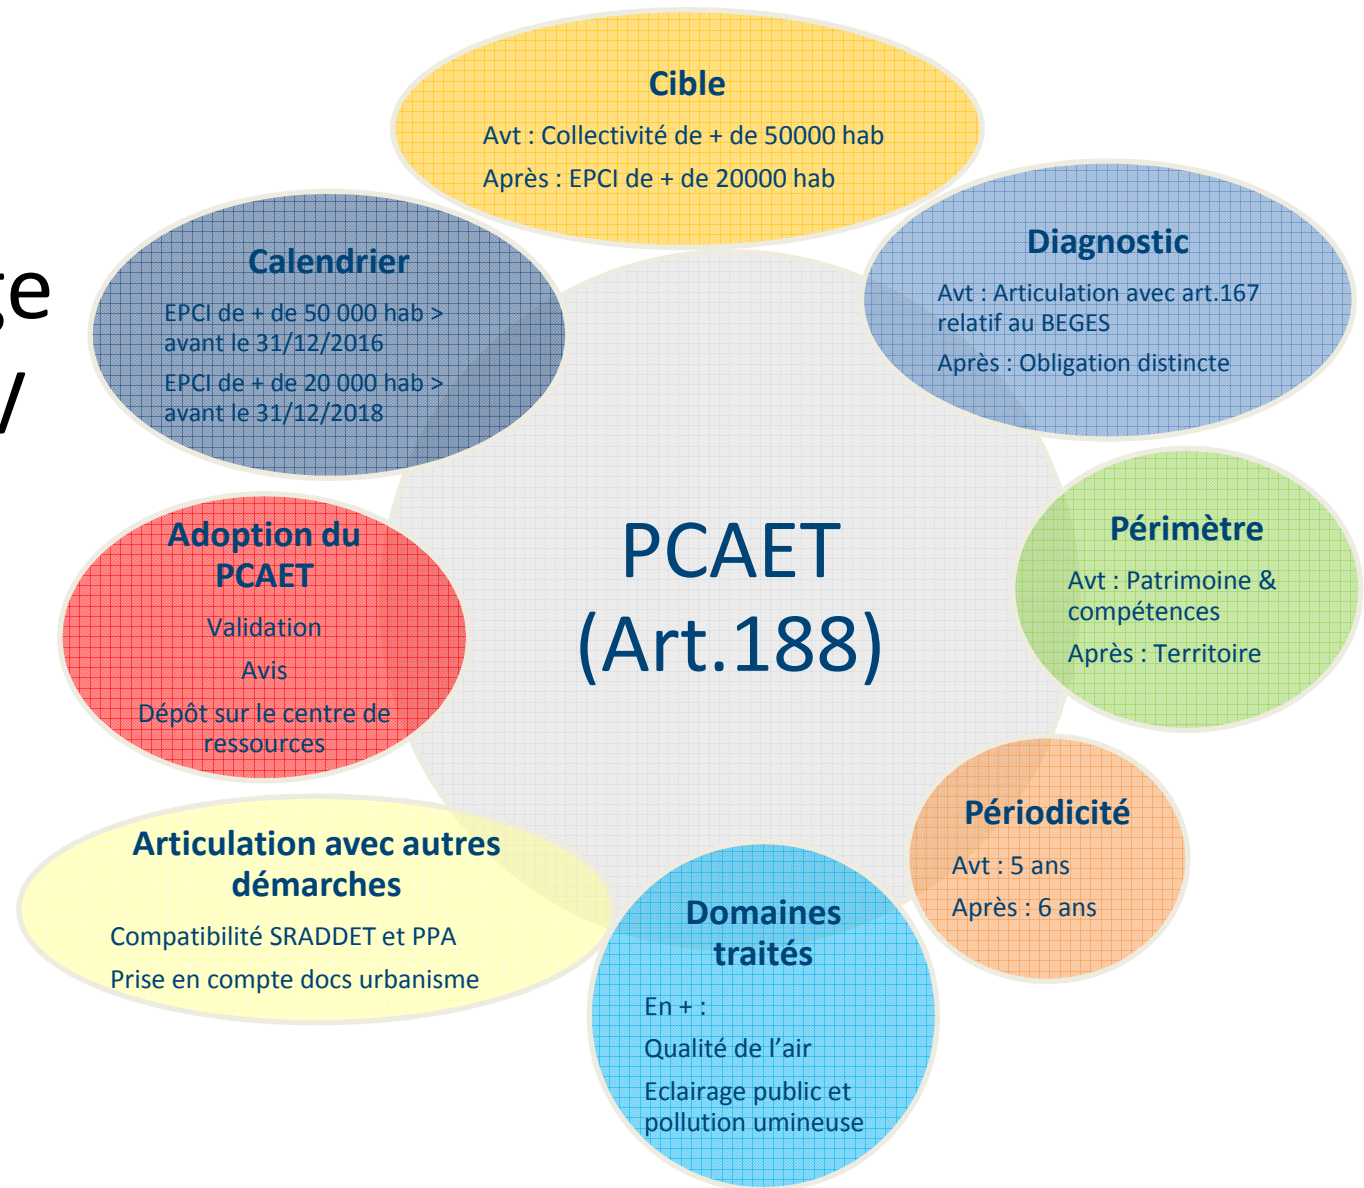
ge
/

Cible
Avt : Collectivité de + de 50000 hab
Après : EPCI de + de 20000 hab

Calendrier
EPCI de + de 50 000 hab > avant le 31/12/2016
EPCI de + de 20 000 hab > avant le 31/12/2018

Diagnostic
Avt : Articulation avec art.167 relatif au BEGES
Après : Obligation distincte

PCAET
(Art.188)

Adoption du PCAET
Validation
Avis
Dépôt sur le centre de ressources

Périmètre
Avt : Patrimoine & compétences
Après : Territoire

Périodicité
Avt : 5 ans
Après : 6 ans

Articulation avec autres démarches
Compatibilité SRADDET et PPA
Prise en compte docs urbanisme

Domaines traités
En + :
Qualité de l’air
Eclairage public et pollution umineuse